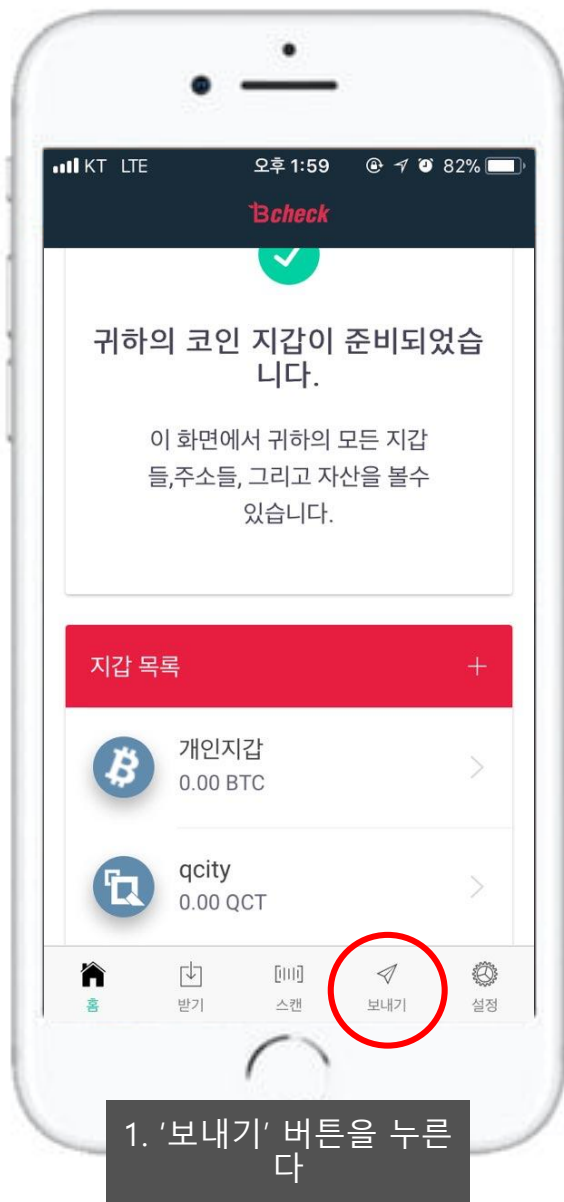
KT LTE 오후 1:59 82%

Bcheck

귀하의 코인 지갑이 준비되었습니다.

이 화면에서 귀하의 모든 지갑들,주소들, 그리고 자산을 볼수 있습니다.

지갑 목록 +

개인지갑
0.00 BTC

qcity
0.00 QCT

홈 받기 스캔 보내기 설정

1. '보내기' 버튼을 누른다